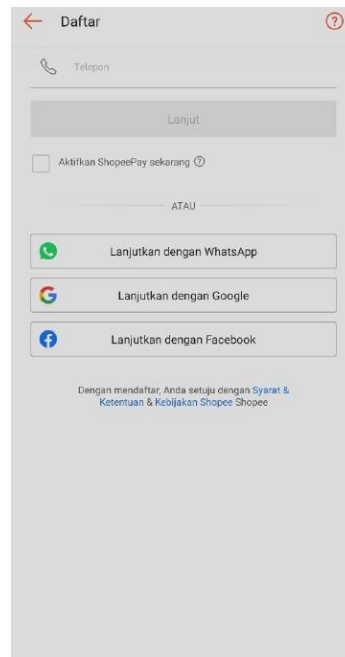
Daftar

Telepon

Lanjut

Aktifkan ShopeePay sekarang

ATAU

Lanjutkan dengan WhatsApp

Lanjutkan dengan Google

Lanjutkan dengan Facebook

Dengan mendaftar, Anda setuju dengan Syarat & Ketentuan & Kebijakan Shopee Shopee